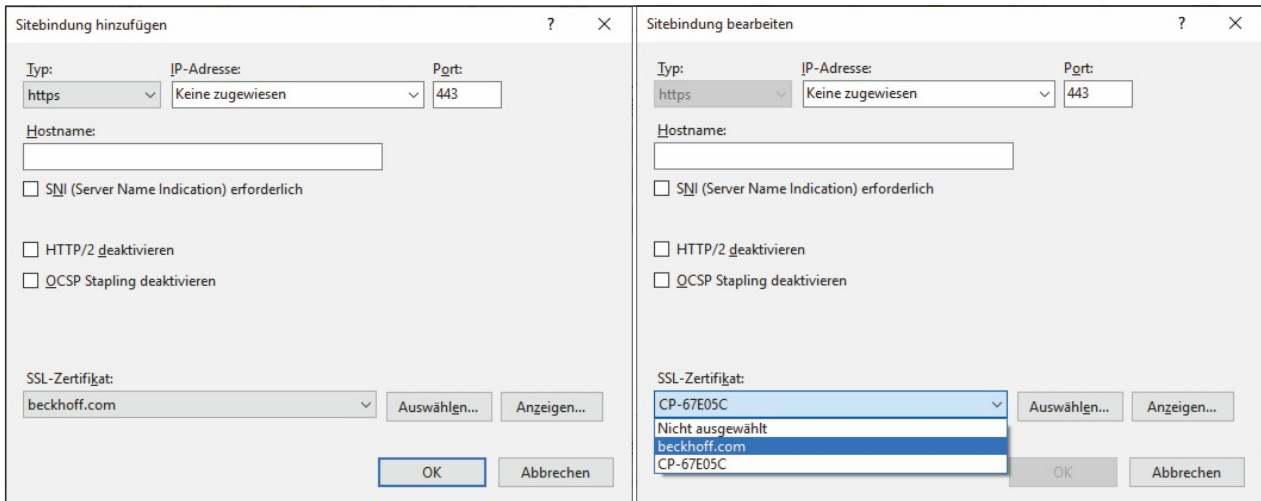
Sitebindung hinzufügen ? ×

Typ:
https

IP-Adresse:
Keine zugewiesen

Port:
443

Hostname:

SNI (Server Name Indication) erforderlich

HTTP/2 deaktivieren

OCSP Stapling deaktivieren

SSL-Zertifikat:
beckhoff.com

Auswählen...

Anzeigen...

OK

Abbrechen

Sitebindung bearbeiten ? ×

Typ:
https

IP-Adresse:
Keine zugewiesen

Port:
443

Hostname:

SNI (Server Name Indication) erforderlich

HTTP/2 deaktivieren

OCSP Stapling deaktivieren

SSL-Zertifikat:
CP-67E05C

Nicht ausgewählt
beckhoff.com
CP-67E05C

Auswählen...

Anzeigen...

OK

Abbrechen